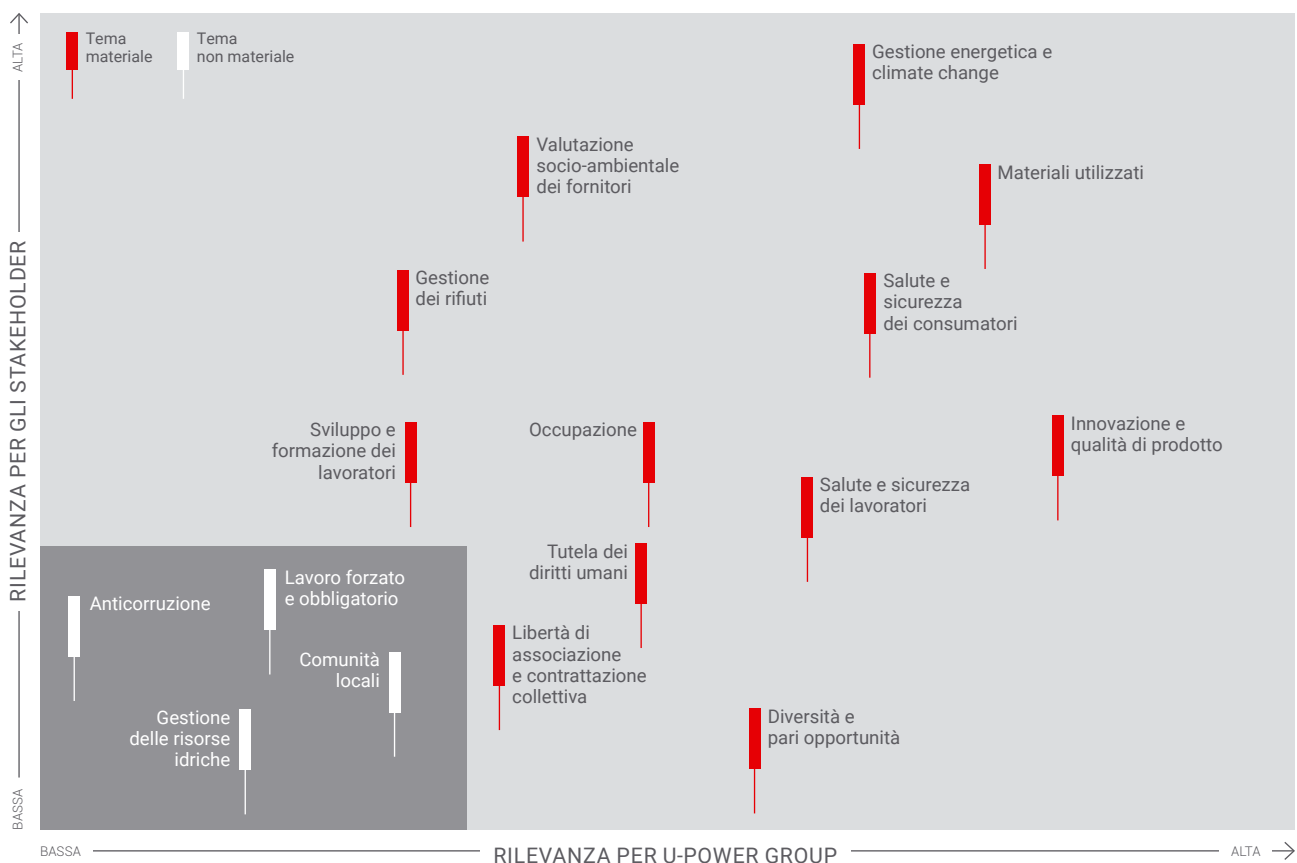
ALTA

RILEVANZA PER GLI STAKEHOLDER

BASSA

Tema materiale

Tema non materiale

Gestione energetica e climate change

Valutazione socio-ambientale dei fornitori

Materiali utilizzati

Gestione dei rifiuti

Salute e sicurezza dei consumatori

Sviluppo e formazione dei lavoratori

Occupazione

Innovazione e qualità di prodotto

Salute e sicurezza dei lavoratori

Tutela dei diritti umani

Anticorruzione

Lavoro forzato e obbligatorio

Libertà di associazione e contrattazione collettiva

Comunità locali

Gestione delle risorse idriche

Diversità e pari opportunità

BASSA

RILEVANZA PER U-POWER GROUP

ALTA